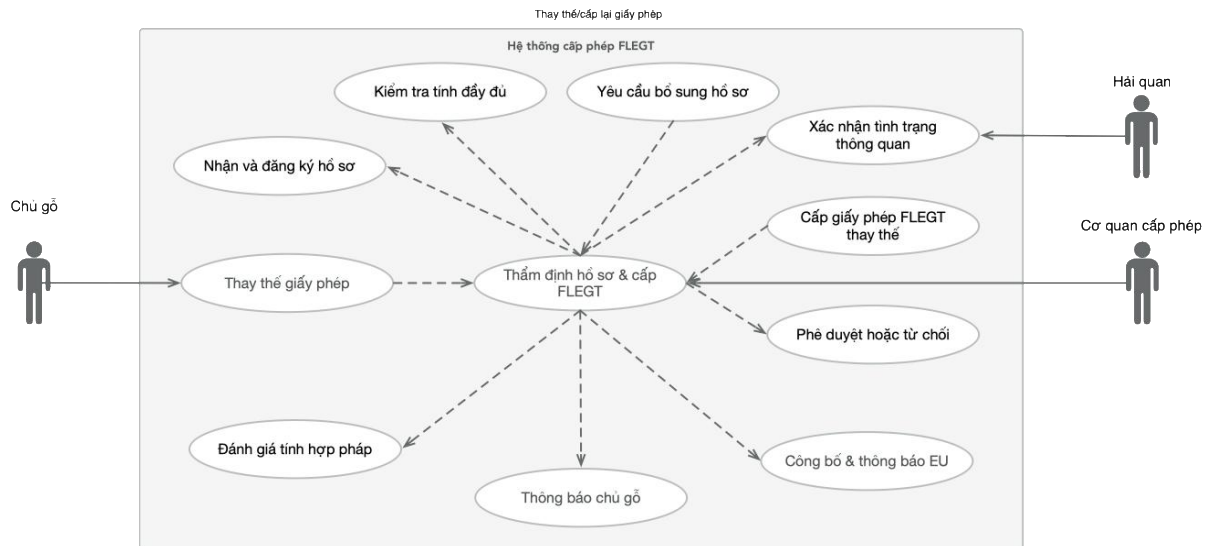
Thay thế/cấp lại giấy phép

Hệ thống cấp phép FLEGT

Kiểm tra tính đầy đủ

Yêu cầu bổ sung hồ sơ

Hải quan

Xác nhận tình trạng thông quan

Nhận và đăng ký hồ sơ

Chủ gỗ

Cấp giấy phép FLEGT thay thế

Cơ quan cấp phép

Thay thế giấy phép

Thẩm định hồ sơ & cấp FLEGT

Phê duyệt hoặc từ chối

Đánh giá tính hợp pháp

Công bố & thông báo EU

Thông báo chủ gỗ